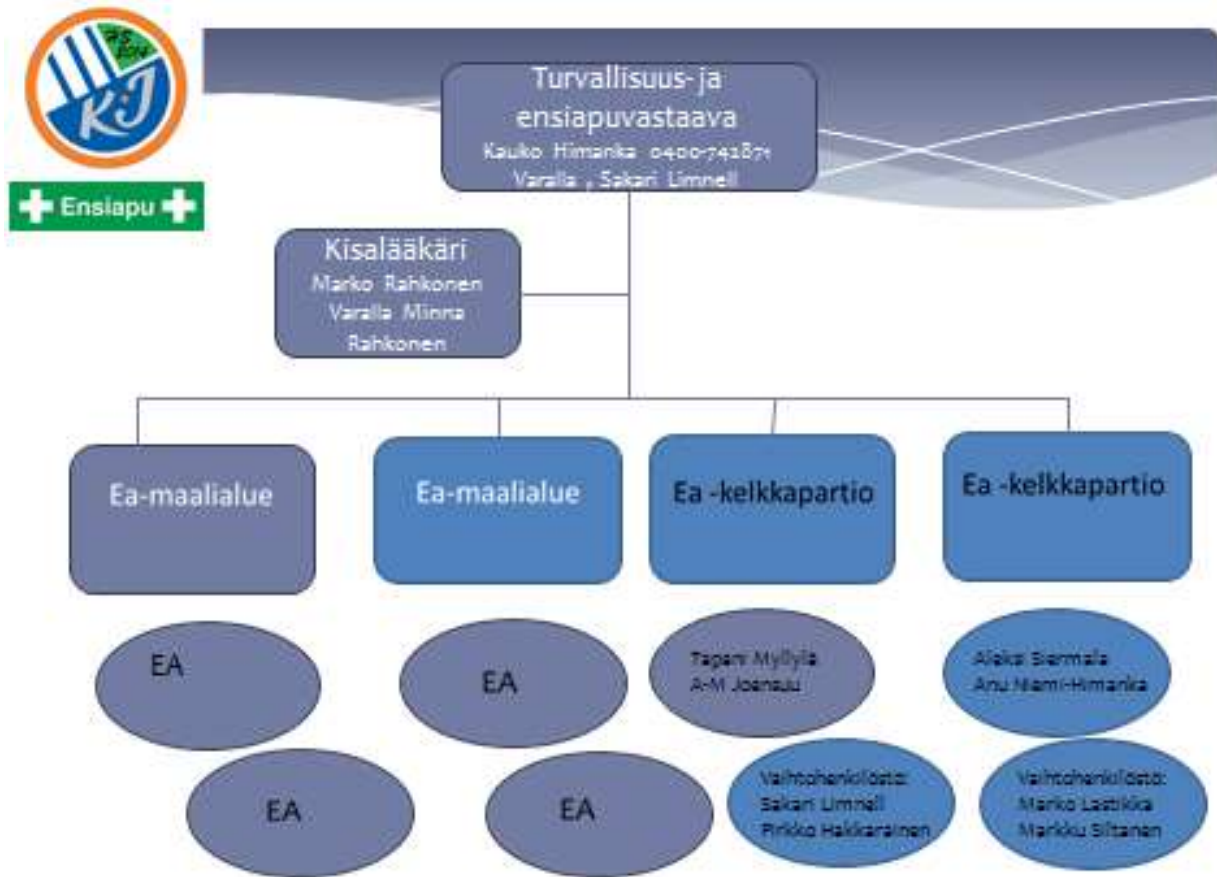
KJ

Ensiapu

Turvallisuus- ja ensiapuvastaava
Kauko Himanka 0400-741871
Varalla , Sakari Limnell

Kisalääkäri
Marko Rahkonen
Varalla Minna Rahkonen

Ea-maalialue

Ea-maalialue

Ea -kelkkapartio

Ea -kelkkapartio

EA

EA

Tapani Myllylä
A-M Joensuu

Aleksi Siermala
Anu Niemi-Himanka

EA

EA

Vaihtohenkilöstö:
Sakari Limnell
Pirkko Hakkarainen

Vaihtohenkilöstö:
Marko Lastikka
Markku Siitanen